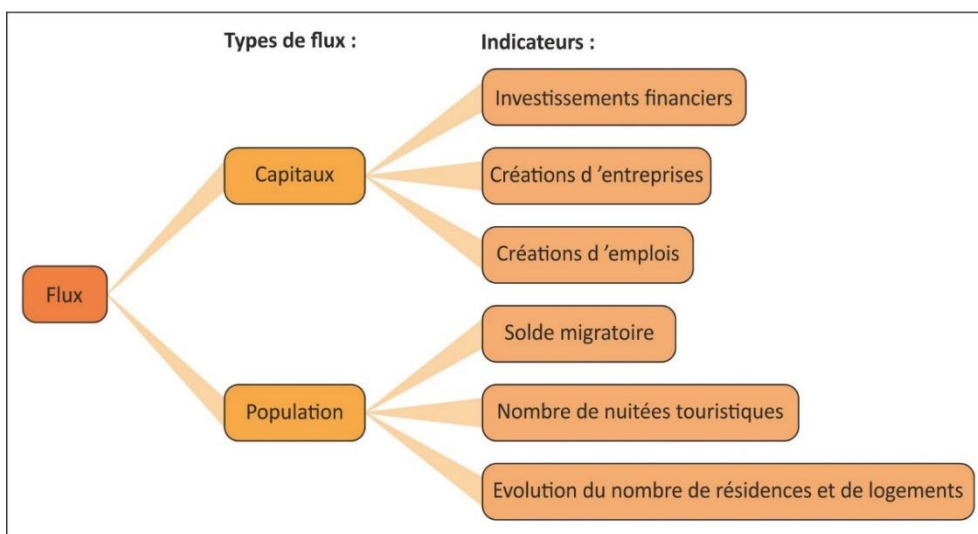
Types de flux :

Indicateurs :

Flux

Capitaux

Investissements financiers

Créations d 'entreprises

Créations d 'emplois

Population

Solde migratoire

Nombre de nuitées touristiques

Evolution du nombre de résidences et de logements